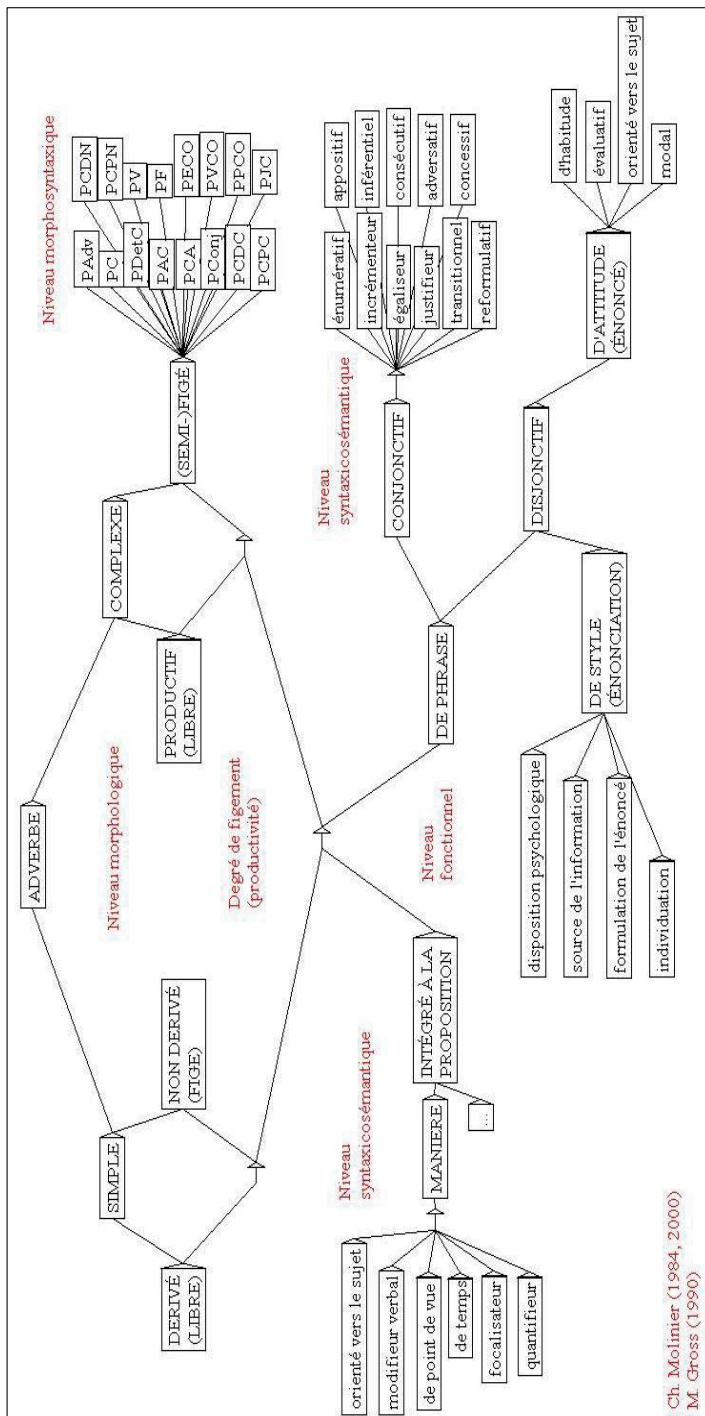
Niveau morphosyntaxique

PCDN
PCPN
PV
PF
PECO
PVCO
PPCO
PJC

PAdv
PC
PDetC
PAC
PCA
PConj
PCDC
PCPC

(SEMI-)FIGÉ

COMPLEXE

PRODUCTIF (LIBRE)

ADVERBE

Niveau morphologique

SIMPLE

NON DERIVÉ (FIGÉ)

DERIVÉ (LIBRE)

Degré de figement (productivité)

Niveau syntaxicosémantique

énumératif
appositif
incrémenteur
inférentiel
égaliseur
consécutif
justifieur
adversatif
transitionnel
concessif
reformulatif

CONJONCTIF

DE PHRASE

Niveau fonctionnel

DISJONCTIF

D'ATTITUDE (ÉNONCÉ)

d'habitude
évaluatif
orienté vers le sujet
modal

DE STYLE (ÉNONCIATION)

disposition psychologique
source de l'information
formulation de l'énoncé
individuation

INTÉGRÉ À LA PROPOSITION

Niveau syntaxicosémantique

MANIERE

...

orienté vers le sujet
modifieur verbal
de point de vue
de temps
focalisateur
quantifieur

Ch. Molinier (1984, 2000)
M. Gross (1990)